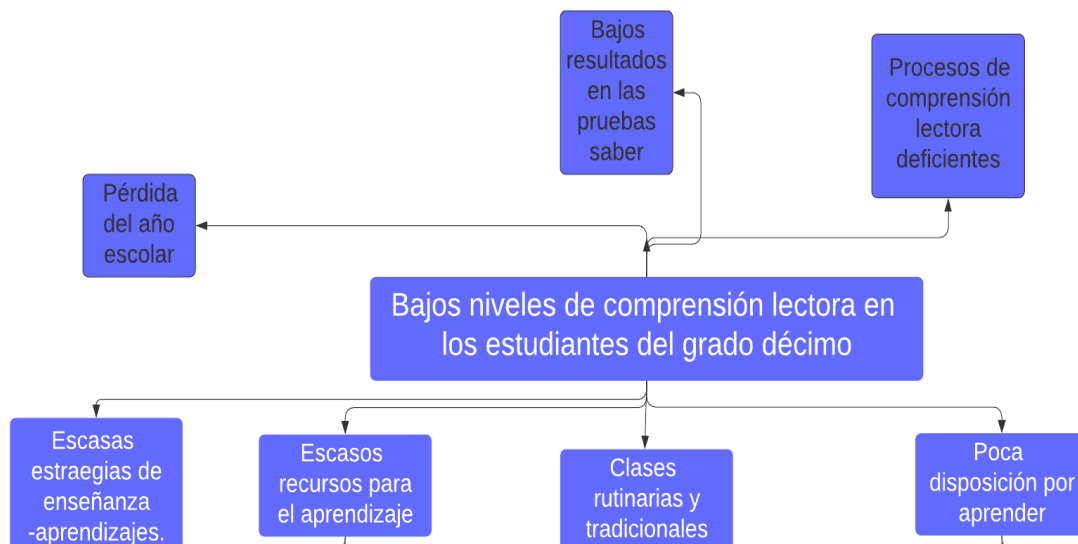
Bajos resultados en las pruebas saber

Procesos de comprensión lectora deficientes

Pérdida del año escolar

Bajos niveles de comprensión lectora en los estudiantes del grado décimo

Escasas estraegias de enseñanza -aprendizajes.

Escasos recursos para el aprendizaje

Clases rutinarias y tradicionales

Poca disposición por aprender